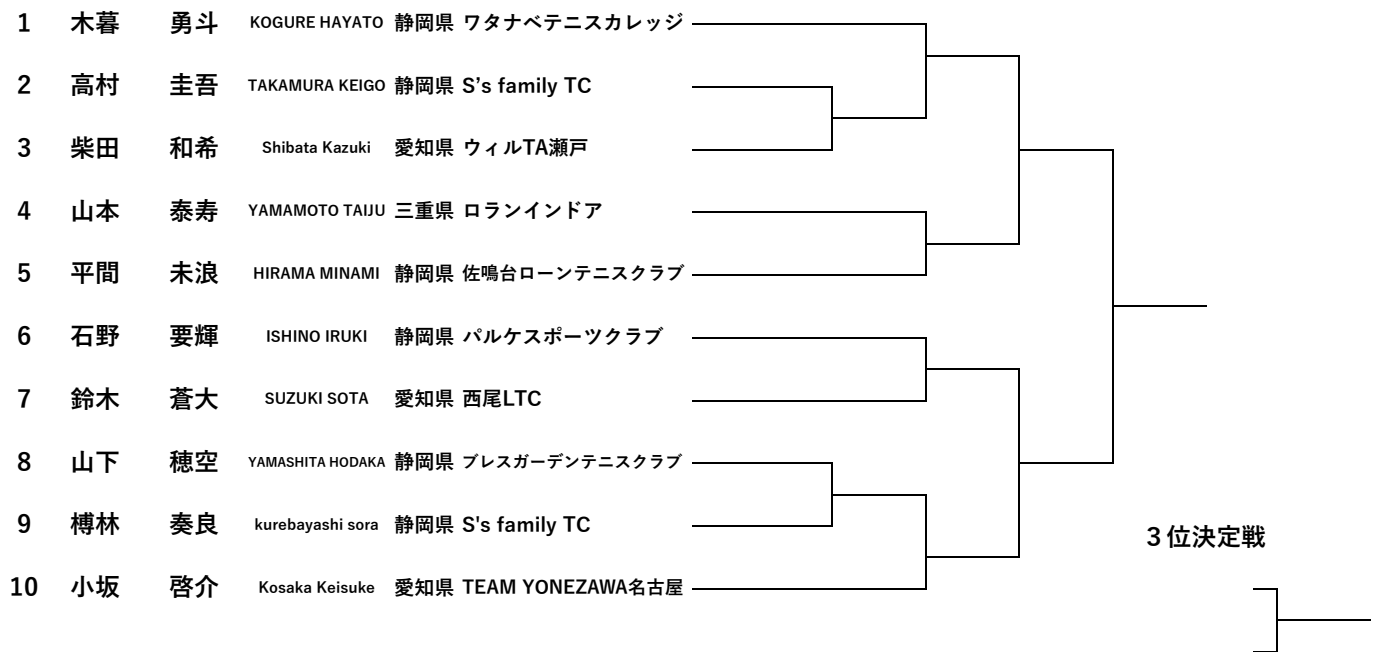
1 木暮 勇斗 KOGURE HAYATO 静岡県 ワタナベテニスカレッジ

2 高村 圭吾 TAKAMURA KEIGO 静岡県 S's family TC

3 柴田 和希 Shibata Kazuki 愛知県 ウィルTA瀬戸

4 山本 泰寿 YAMAMOTO TAIJU 三重県 ロランインドア

5 平間 未浪 HIRAMA MINAMI 静岡県 佐鳴台ローンテニスクラブ

6 石野 要輝 ISHINO IRUKI 静岡県 パルケスポーツクラブ

7 鈴木 蒼大 SUZUKI SOTA 愛知県 西尾LTC

8 山下 穂空 YAMASHITA HODAKA 静岡県 ブレスガーデンテニスクラブ

9 榑林 奏良 kurebayashi sora 静岡県 S's family TC

10 小坂 啓介 Kosaka Keisuke 愛知県 TEAM YONEZAWA名古屋

3位決定戦